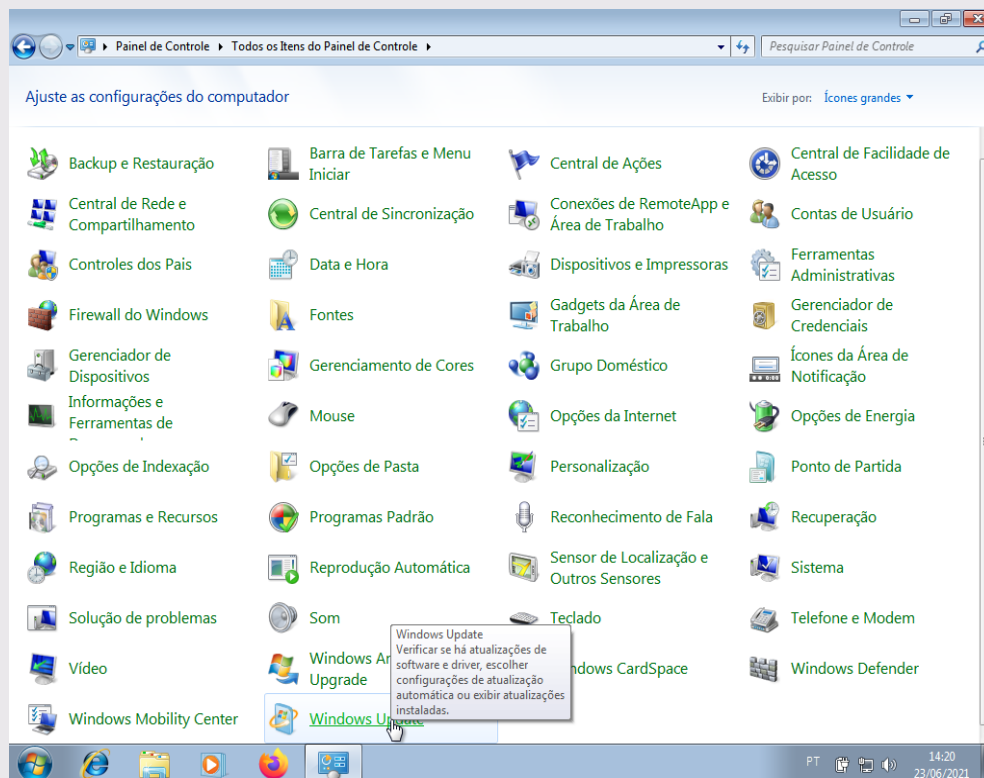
Painel de Controle ▸ Todos os Itens do Painel de Controle ▸

Pesquisar Painel de Controle

Ajuste as configurações do computador

Exibir por: Ícones grandes ▾

Backup e Restauração

Barra de Tarefas e Menu Iniciar

Central de Ações

Central de Facilidade de Acesso

Central de Rede e Compartilhamento

Central de Sincronização

Conexões de RemoteApp e Área de Trabalho

Contas de Usuário

Controles dos Pais

Data e Hora

Dispositivos e Impressoras

Ferramentas Administrativas

Firewall do Windows

Fontes

Gadgets da Área de Trabalho

Gerenciador de Credenciais

Gerenciador de Dispositivos

Gerenciamento de Cores

Grupo Doméstico

Ícones da Área de Notificação

Informações e Ferramentas de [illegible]

Mouse

Opções da Internet

Opções de Energia

Opções de Indexação

Opções de Pasta

Personalização

Ponto de Partida

Programas e Recursos

Programas Padrão

Reconhecimento de Fala

Recuperação

Região e Idioma

Reprodução Automática

Sensor de Localização e Outros Sensores

Sistema

Solução de problemas

Som

Teclado

Telefone e Modem

Vídeo

Windows An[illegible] Upgrade

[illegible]ndows CardSpace

Windows Defender

Windows Mobility Center

Windows Up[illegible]

Windows Update
Verificar se há atualizações de software e driver, escolher configurações de atualização automática ou exibir atualizações instaladas.

PT

14:20
23/06/2021